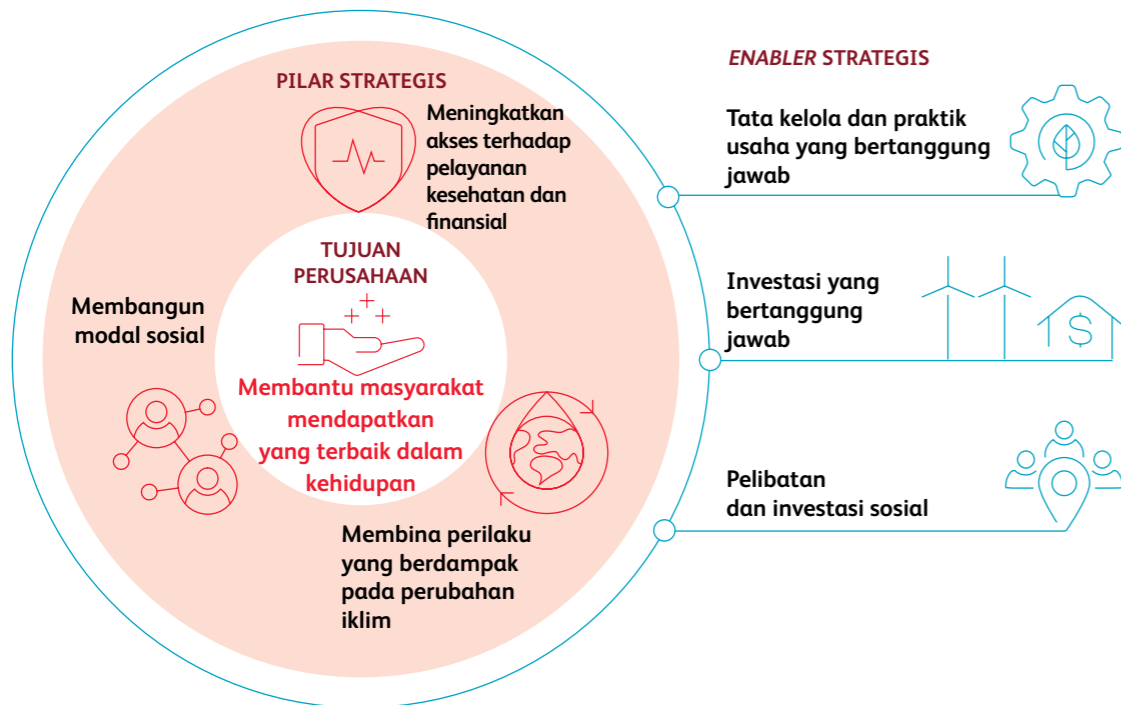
PILAR STRATEGIS

Meningkatkan akses terhadap pelayanan kesehatan dan finansial

TUJUAN PERUSAHAAN

Membantu masyarakat mendapatkan yang terbaik dalam kehidupan

Membangun modal sosial

Membina perilaku yang berdampak pada perubahan iklim

*ENABLER* STRATEGIS

Tata kelola dan praktik usaha yang bertanggung jawab

Investasi yang bertanggung jawab

Pelibatan dan investasi sosial